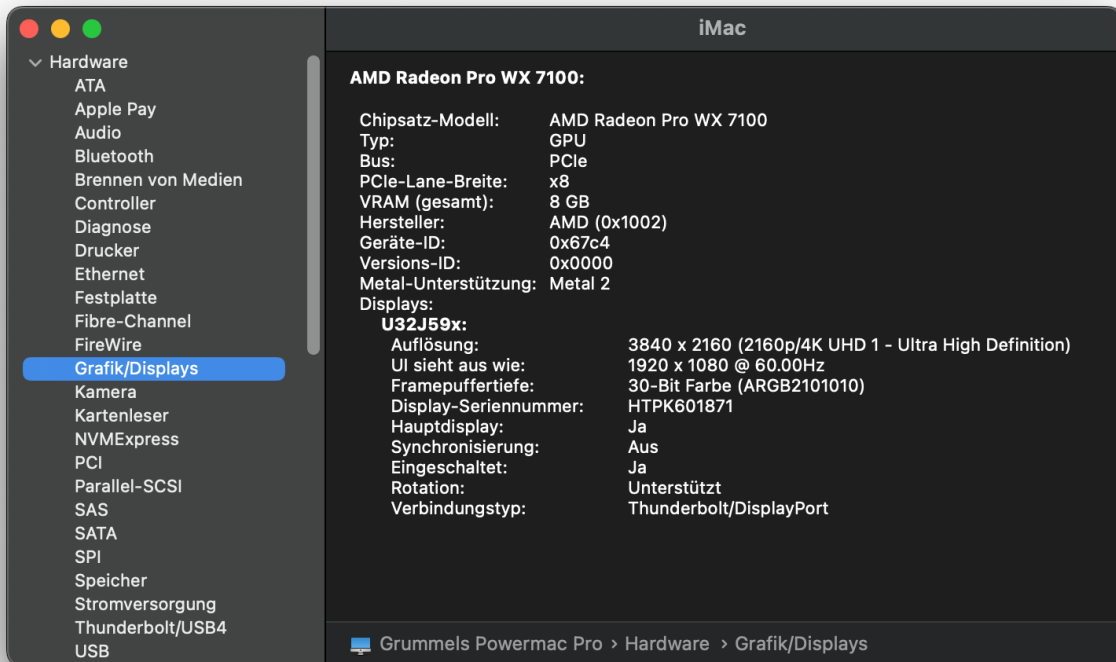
iMac

Hardware
ATA
Apple Pay
Audio
Bluetooth
Brennen von Medien
Controller
Diagnose
Drucker
Ethernet
Festplatte
Fibre-Channel
FireWire
Grafik/Displays
Kamera
Kartenleser
NVMExpress
PCI
Parallel-SCSI
SAS
SATA
SPI
Speicher
Stromversorgung
Thunderbolt/USB4
USB

AMD Radeon Pro WX 7100:

Chipsatz-Modell: AMD Radeon Pro WX 7100
Typ: GPU
Bus: PCIe
PCIe-Lane-Breite: x8
VRAM (gesamt): 8 GB
Hersteller: AMD (0x1002)
Geräte-ID: 0x67c4
Versions-ID: 0x0000
Metal-Unterstützung: Metal 2
Displays:
U32J59x:
Auflösung: 3840 x 2160 (2160p/4K UHD 1 - Ultra High Definition)
UI sieht aus wie: 1920 x 1080 @ 60.00Hz
Framepuffertiefe: 30-Bit Farbe (ARGB2101010)
Display-Seriennummer: HTPK601871
Hauptdisplay: Ja
Synchronisierung: Aus
Eingeschaltet: Ja
Rotation: Unterstützt
Verbindungstyp: Thunderbolt/DisplayPort

Grummels Powermac Pro › Hardware › Grafik/Displays